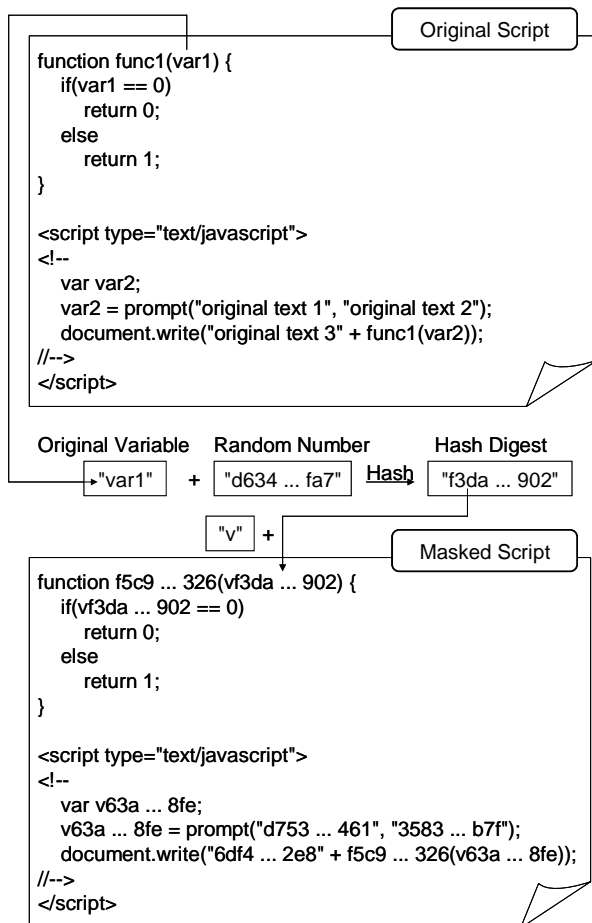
Original Script

function func1(var1) {
if(var1 == 0)
return 0;
else
return 1;
}

<script type="text/javascript">
<!--
var var2;
var2 = prompt("original text 1", "original text 2");
document.write("original text 3" + func1(var2));
//-->
</script>

Original Variable
Random Number
Hash Digest

"var1" + "d634 ... fa7" Hash "f3da ... 902"

"v" +

Masked Script

function f5c9 ... 326(vf3da ... 902) {
if(vf3da ... 902 == 0)
return 0;
else
return 1;
}

<script type="text/javascript">
<!--
var v63a ... 8fe;
v63a ... 8fe = prompt("d753 ... 461", "3583 ... b7f");
document.write("6df4 ... 2e8" + f5c9 ... 326(v63a ... 8fe));
//-->
</script>